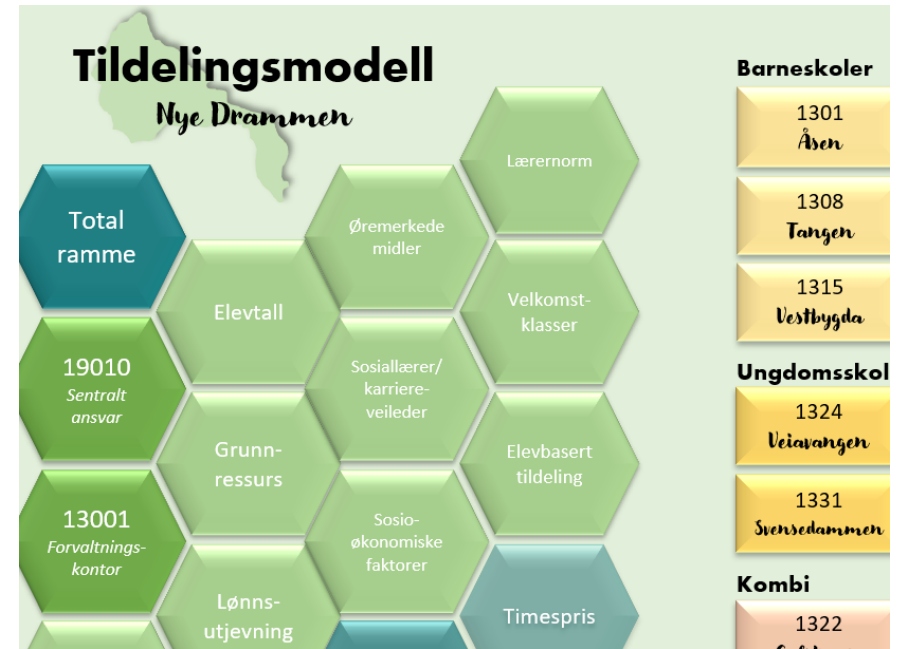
Tildelingsmodell
Nye Drammen

Total ramme

19010
Sentralt ansvar

13001
Forvaltnings-kontor

Elevtall

Grunn-ressurs

Lønns-utjevning

Øremerkede midler

Sosiallærer/ karriere-veileder

Sosio-økonomiske faktorer

Lærernorm

Velkomst-klasser

Elevbasert tildeling

Timespris

Barneskoler
1301
Åsen
1308
Tangen
1315
Vestbygda

Ungdomsskol
1324
Veiavangen
1331
Svensedammen

Kombi
1322
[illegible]